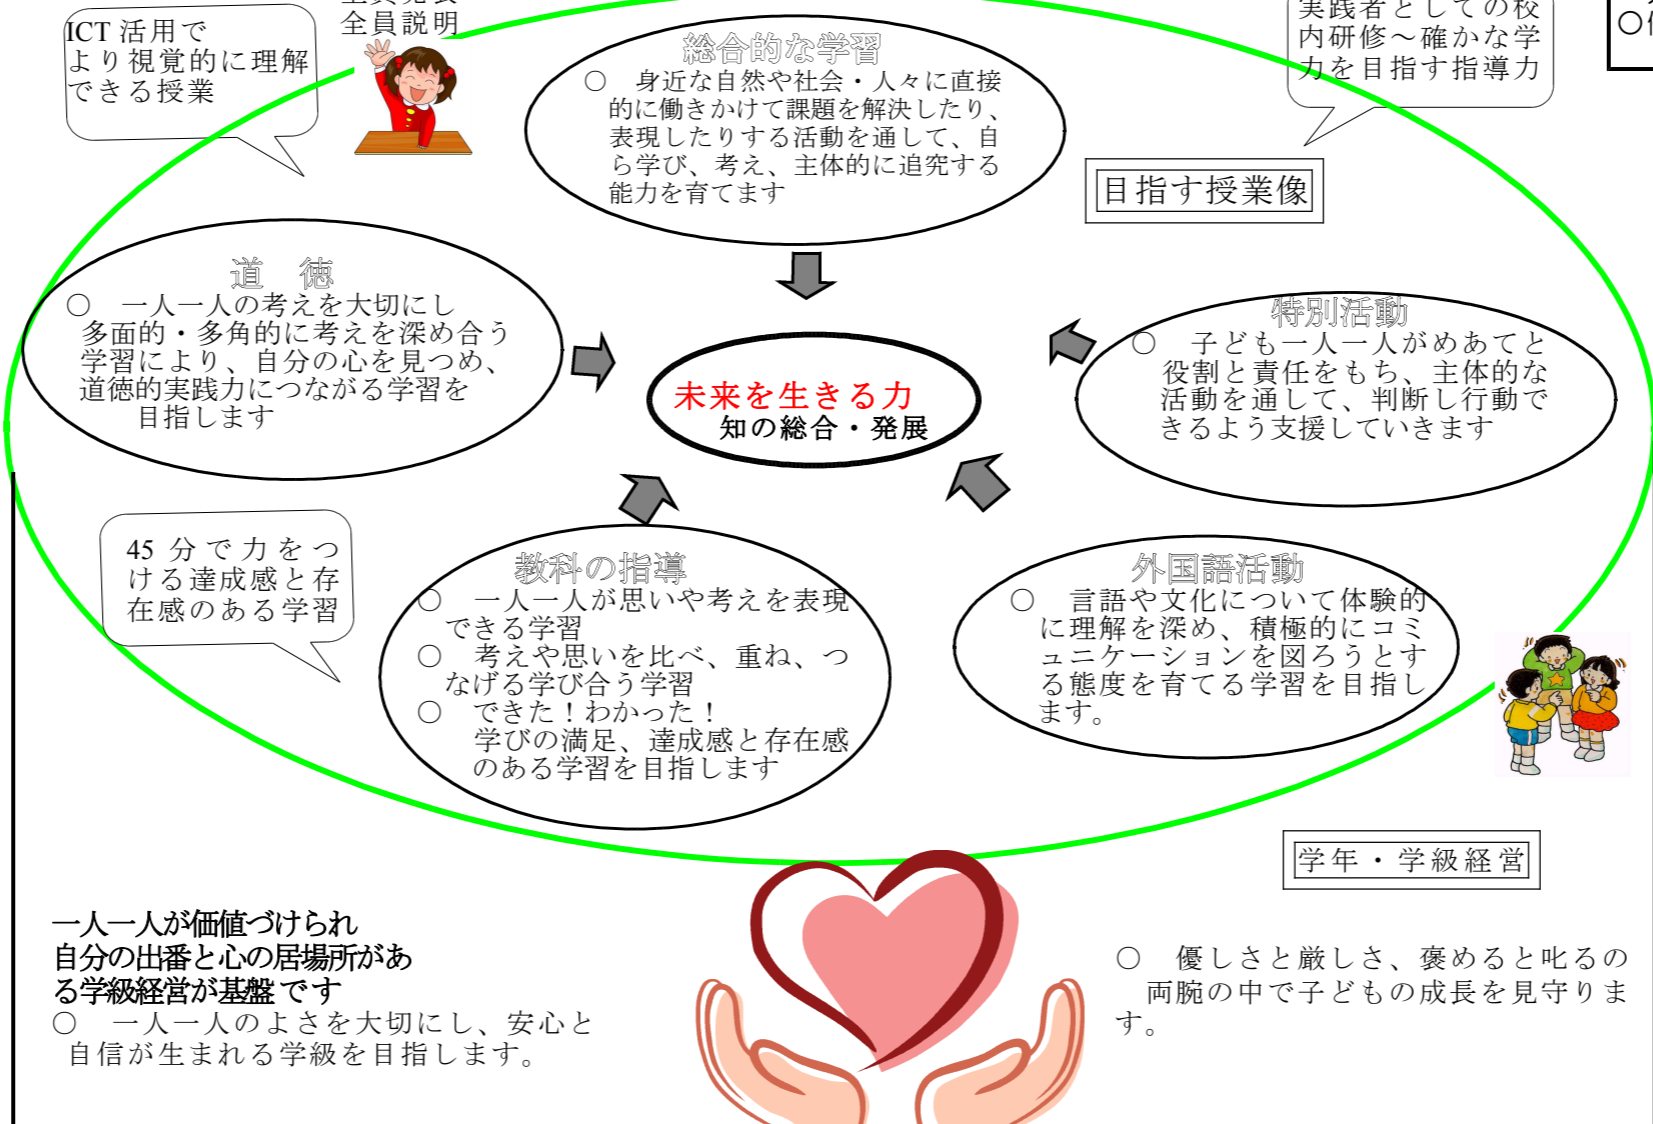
ICT 活用で
より視覚的に理解できる授業

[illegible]
全員説明

総合的な学習
○　身近な自然や社会・人々に直接的に働きかけて課題を解決したり、表現したりする活動を通して、自ら学び、考え、主体的に追究する能力を育てます

実践者としての校内研修～確かな学力を目指す指導力

○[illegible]

目指す授業像

道　徳
○　一人一人の考えを大切にし多面的・多角的に考えを深め合う学習により、自分の心を見つめ、道徳的実践力につながる学習を目指します

未来を生きる力
知の総合・発展

特別活動
○　子ども一人一人がめあてと役割と責任をもち、主体的な活動を通して、判断し行動できるよう支援していきます

45 分で力をつける達成感と存在感のある学習

教科の指導
○　一人一人が思いや考えを表現できる学習
○　考えや思いを比べ、重ね、つなげる学び合う学習
○　できた！わかった！
学びの満足、達成感と存在感のある学習を目指します

外国語活動
○　言語や文化について体験的に理解を深め、積極的にコミュニケーションを図ろうとする態度を育てる学習を目指します。

学年・学級経営

一人一人が価値づけられ
自分の出番と心の居場所がある学級経営が基盤です
○　一人一人のよさを大切にし、安心と自信が生まれる学級を目指します。

○　優しさと厳しさ、褒めると叱るの両腕の中で子どもの成長を見守ります。